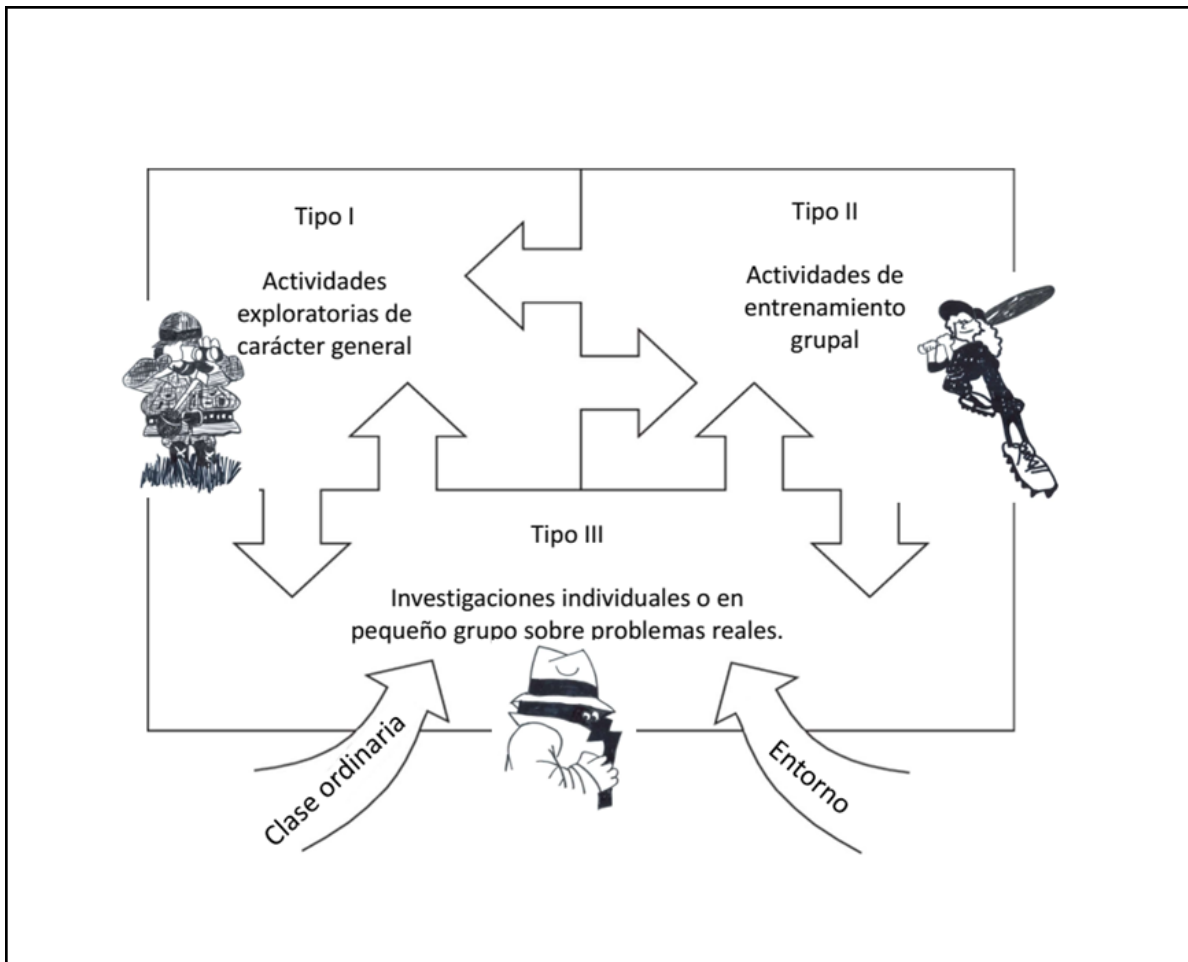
Tipo I

Actividades exploratorias de carácter general

Tipo II

Actividades de entrenamiento grupal

Tipo III

Investigaciones individuales o en pequeño grupo sobre problemas reales.

Clase ordinaria

Entorno